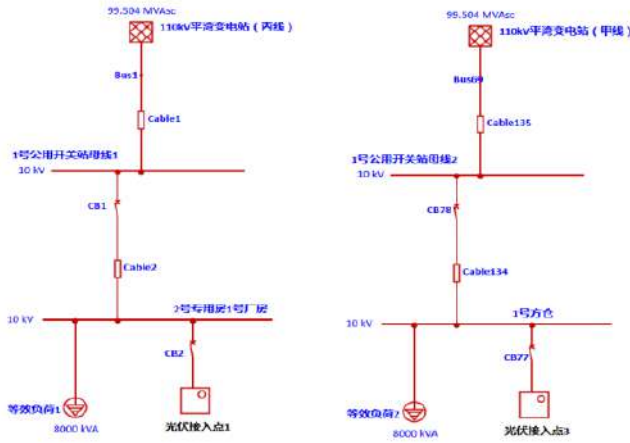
99.504 MVAsc
110kV平湾变电站（丙线）
Bus1
Cable1
1号公用开关站母线1
10 kV
CB1
Cable2
10 kV
2号专用房1号厂房
CB2
等效负荷1
8000 kVA
光伏接入点1

99.504 MVAsc
110kV平湾变电站（甲线）
Bus69
Cable135
1号公用开关站母线2
10 kV
CB78
Cable134
10 kV
1号方仓
CB77
等效负荷2
8000 kVA
光伏接入点3